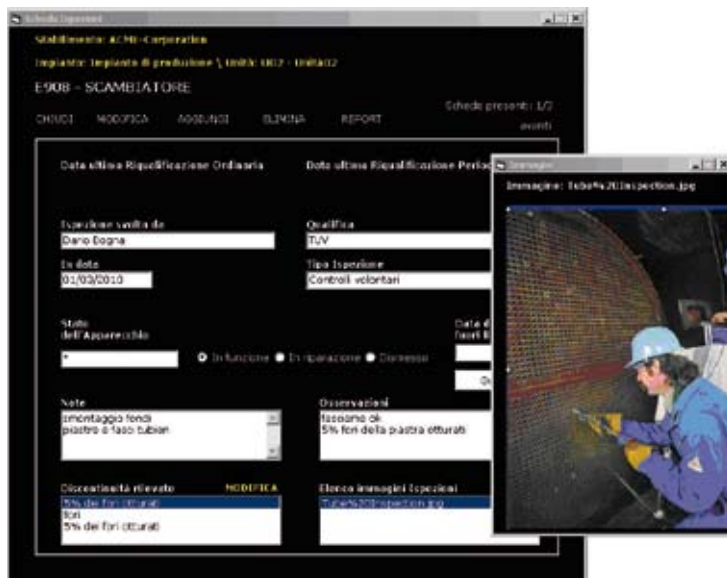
Schede Ispezioni

Stabilimento: ACME-Corporation

Impianto: Impianto di produzione \ Unità: U02 - Unità02

E908 - SCAMBIATORE

CHIUDI MODIFICA AGGIUNGI ELIMINA REPORT

Schede presenti: 1/2

avanti

Data ultima Riqualificazione Ordinaria

Data ultima Riqualificazione Perio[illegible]

Ispezione svolta da

Dario Bogna

Qualifica

TUV

In data

01/03/2010

Tipo Ispezione

Controlli volontari

Stato dell'Apparecchio

In funzione In riparazione Dismesso

Data d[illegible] fuori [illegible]

O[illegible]

Note

smontaggio fondi piastre e fasci tubieri

Osservazioni

fasciame ok 5% fori della piastra otturati

Discontinuità rilevate

MODIFICA

5% dei fori otturati

fori

5% dei fori otturati

Elenco immagini Ispezioni

Tube%20Inspection.jpg

Immagine

Immagine: Tube%20Inspection.jpg